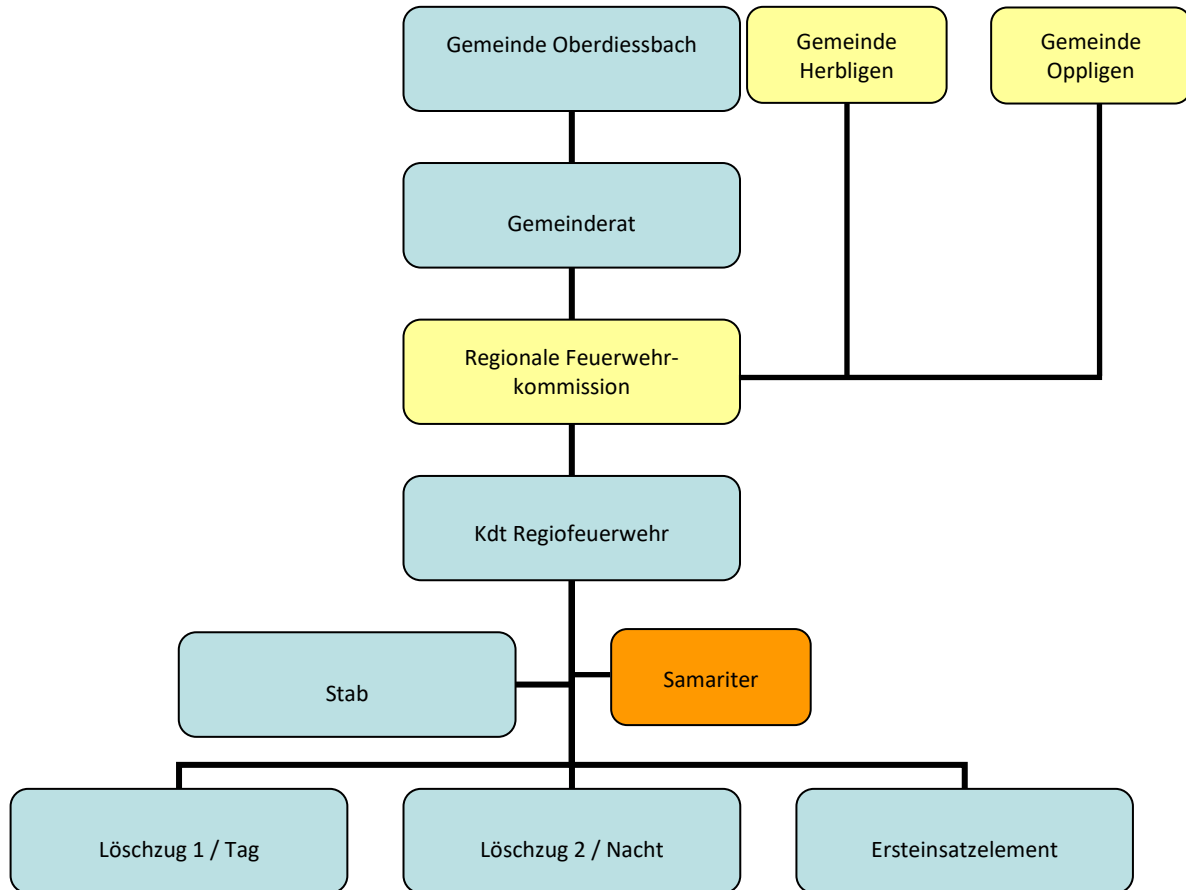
Gemeinde Oberdiessbach

Gemeinde Herbligen

Gemeinde Oppligen

Gemeinderat

Regionale Feuerwehrkommission

Kdt Regiofeuerwehr

Stab

Samariter

Löschzug 1 / Tag

Löschzug 2 / Nacht

Ersteinsatzelement